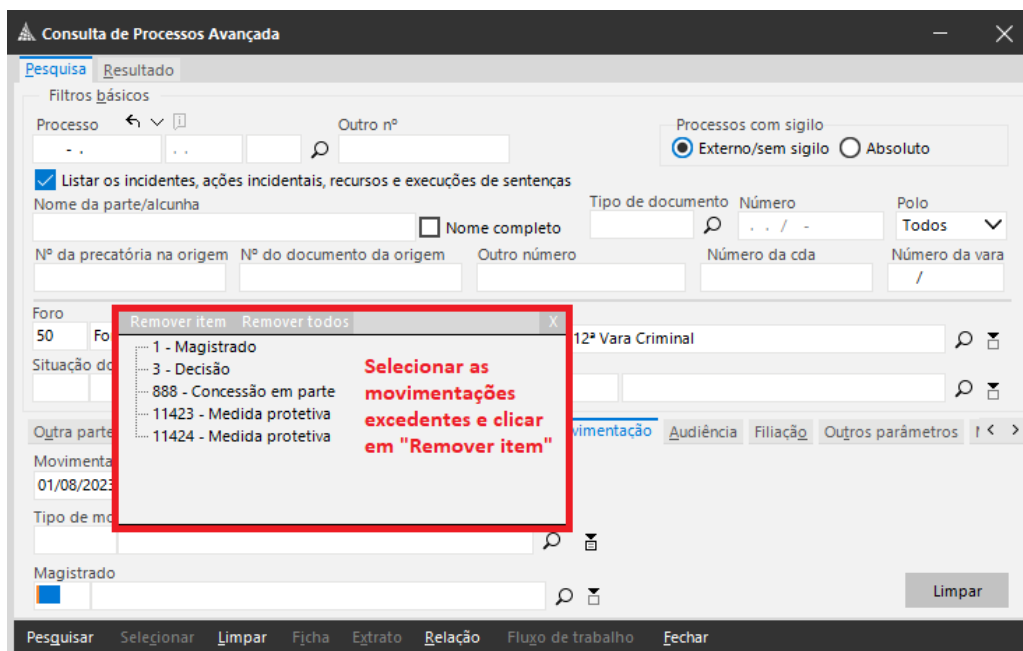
Consulta de Processos Avançada

Pesquisa Resultado

Filtros básicos

Processo

- . . .

Outro nº

Processos com sigilo

Externo/sem sigilo Absoluto

Listar os incidentes, ações incidentais, recursos e execuções de sentenças

Nome da parte/alcunha

Nome completo

Tipo de documento

Número

. . / -

Polo

Todos

Nº da precatória na origem

Nº do documento da origem

Outro número

Número da cda

Número da vara

/

Foro

50

Fo

12ª Vara Criminal

Situação do

Remover item Remover todos X

1 - Magistrado
3 - Decisão
888 - Concessão em parte
11423 - Medida protetiva
11424 - Medida protetiva

Selecionar as movimentações excedentes e clicar em "Remover item"

Outra parte

vimentação Audiência Filiação Outros parâmetros

Movimenta

01/08/2023

Tipo de mo

Magistrado

Limpar

Pesquisar Selecionar Limpar Ficha Extrato Relação Fluxo de trabalho Fechar